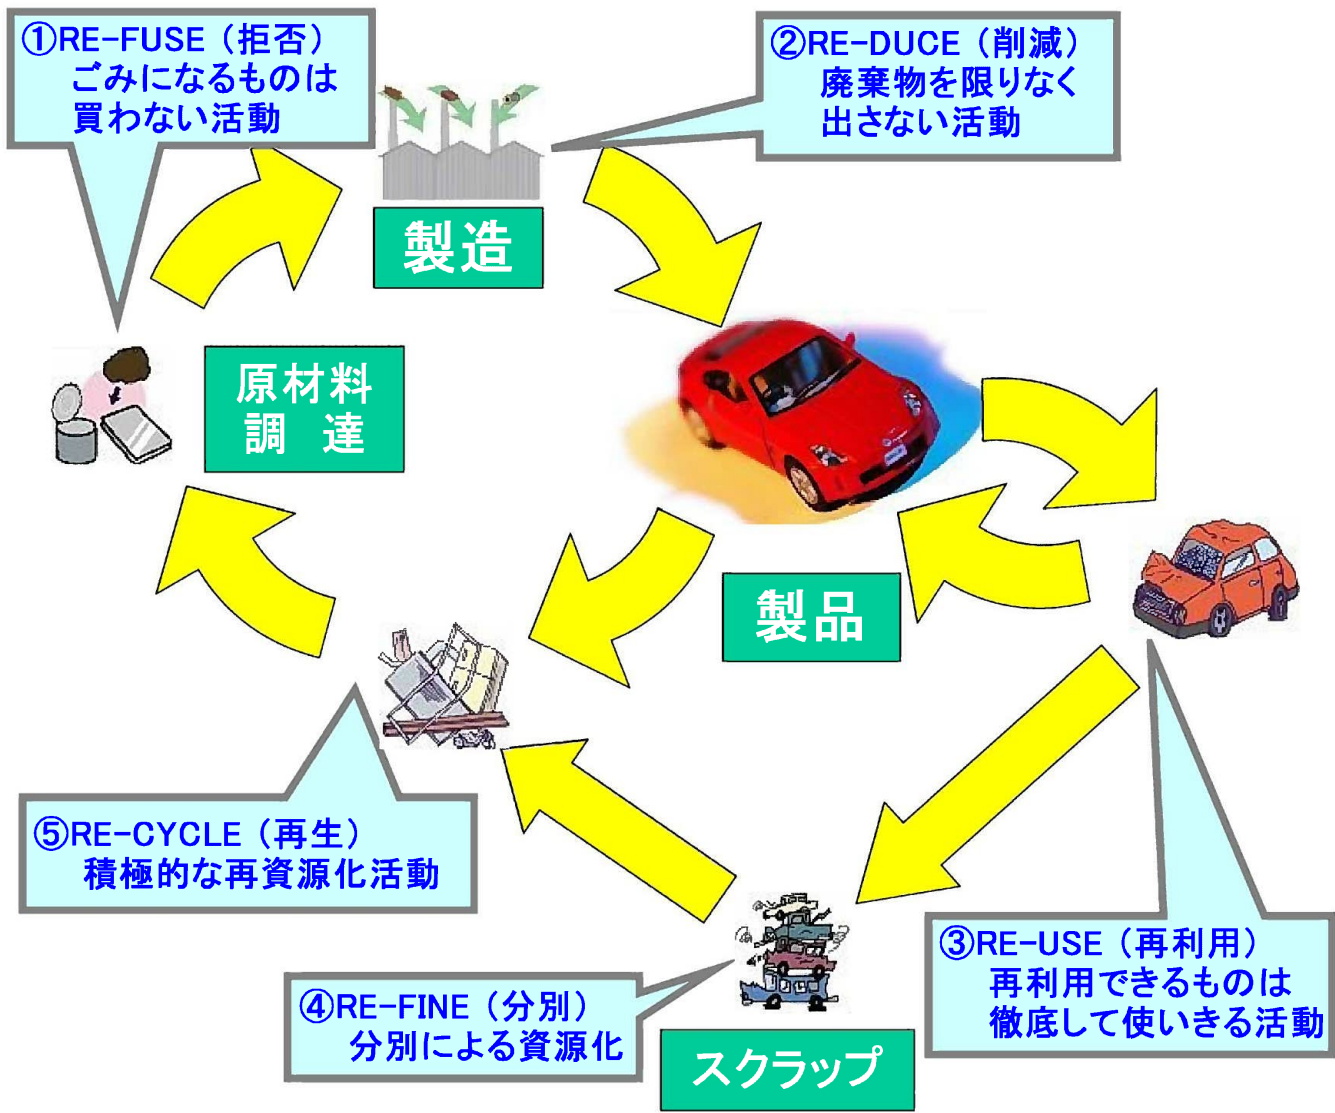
①RE-FUSE（拒否）
ごみになるものは
買わない活動

②RE-DUCE（削減）
廃棄物を限りなく
出さない活動

製造

原材料
調　達

製品

⑤RE-CYCLE（再生）
積極的な再資源化活動

③RE-USE（再利用）
再利用できるものは
徹底して使いきる活動

④RE-FINE（分別）
分別による資源化

スクラップ